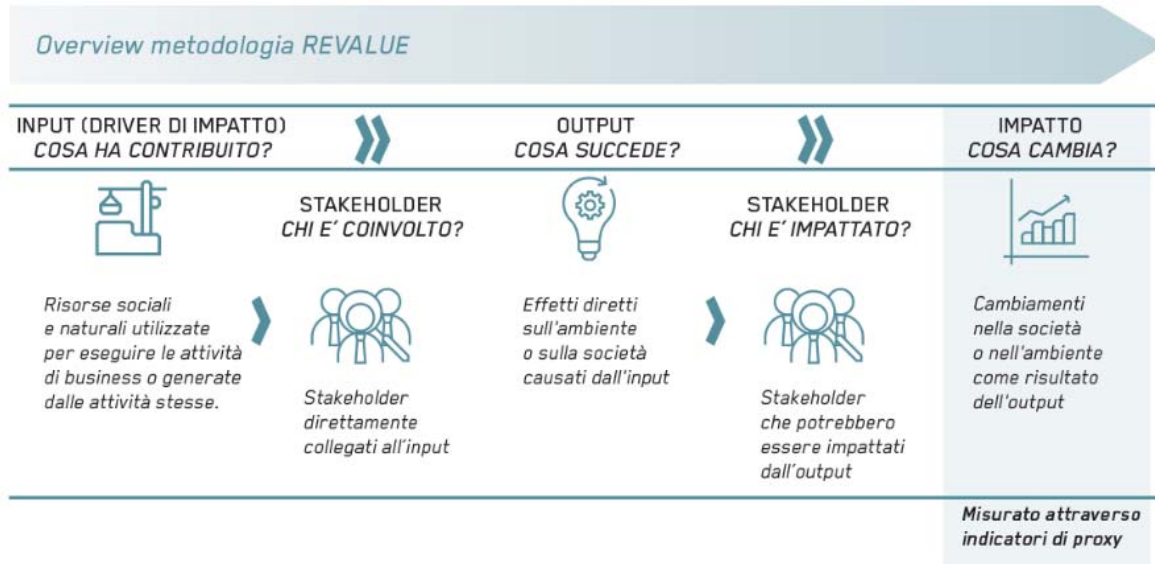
Overview metodologia REVALUE

INPUT (DRIVER DI IMPATTO)
COSA HA CONTRIBUITO?

Risorse sociali e naturali utilizzate per eseguire le attività di business o generate dalle attività stesse.

STAKEHOLDER
CHI E' COINVOLTO?

Stakeholder direttamente collegati all'input

OUTPUT
COSA SUCCEDE?

Effetti diretti sull'ambiente o sulla società causati dall'input

STAKEHOLDER
CHI E' IMPATTATO?

Stakeholder che potrebbero essere impattati dall'output

IMPATTO
COSA CAMBIA?

Cambiamenti nella società o nell'ambiente come risultato dell'output

Misurato attraverso indicatori di proxy